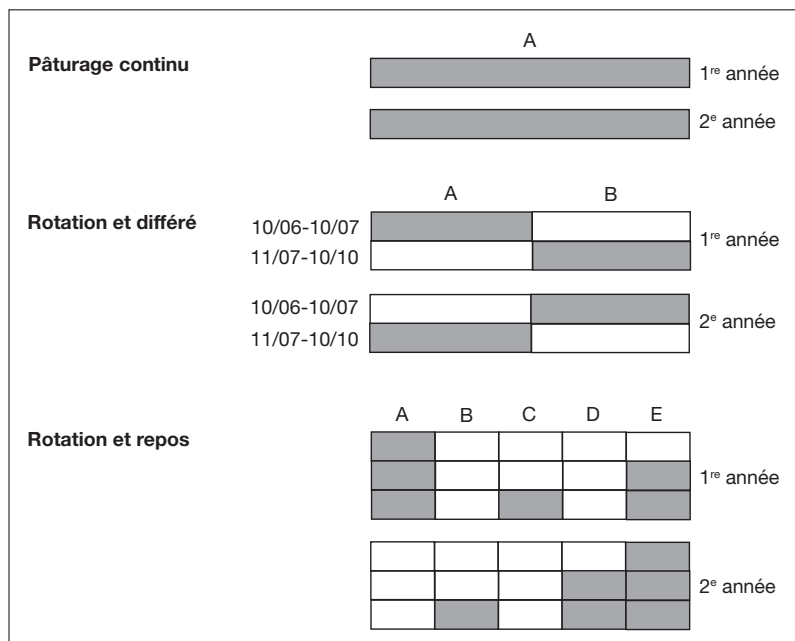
Pâturage continu

A

1$^{re}$ année

2$^{e}$ année

Rotation et différé

A B

10/06-10/07

11/07-10/10

1$^{re}$ année

10/06-10/07

11/07-10/10

2$^{e}$ année

Rotation et repos

A B C D E

1$^{re}$ année

2$^{e}$ année